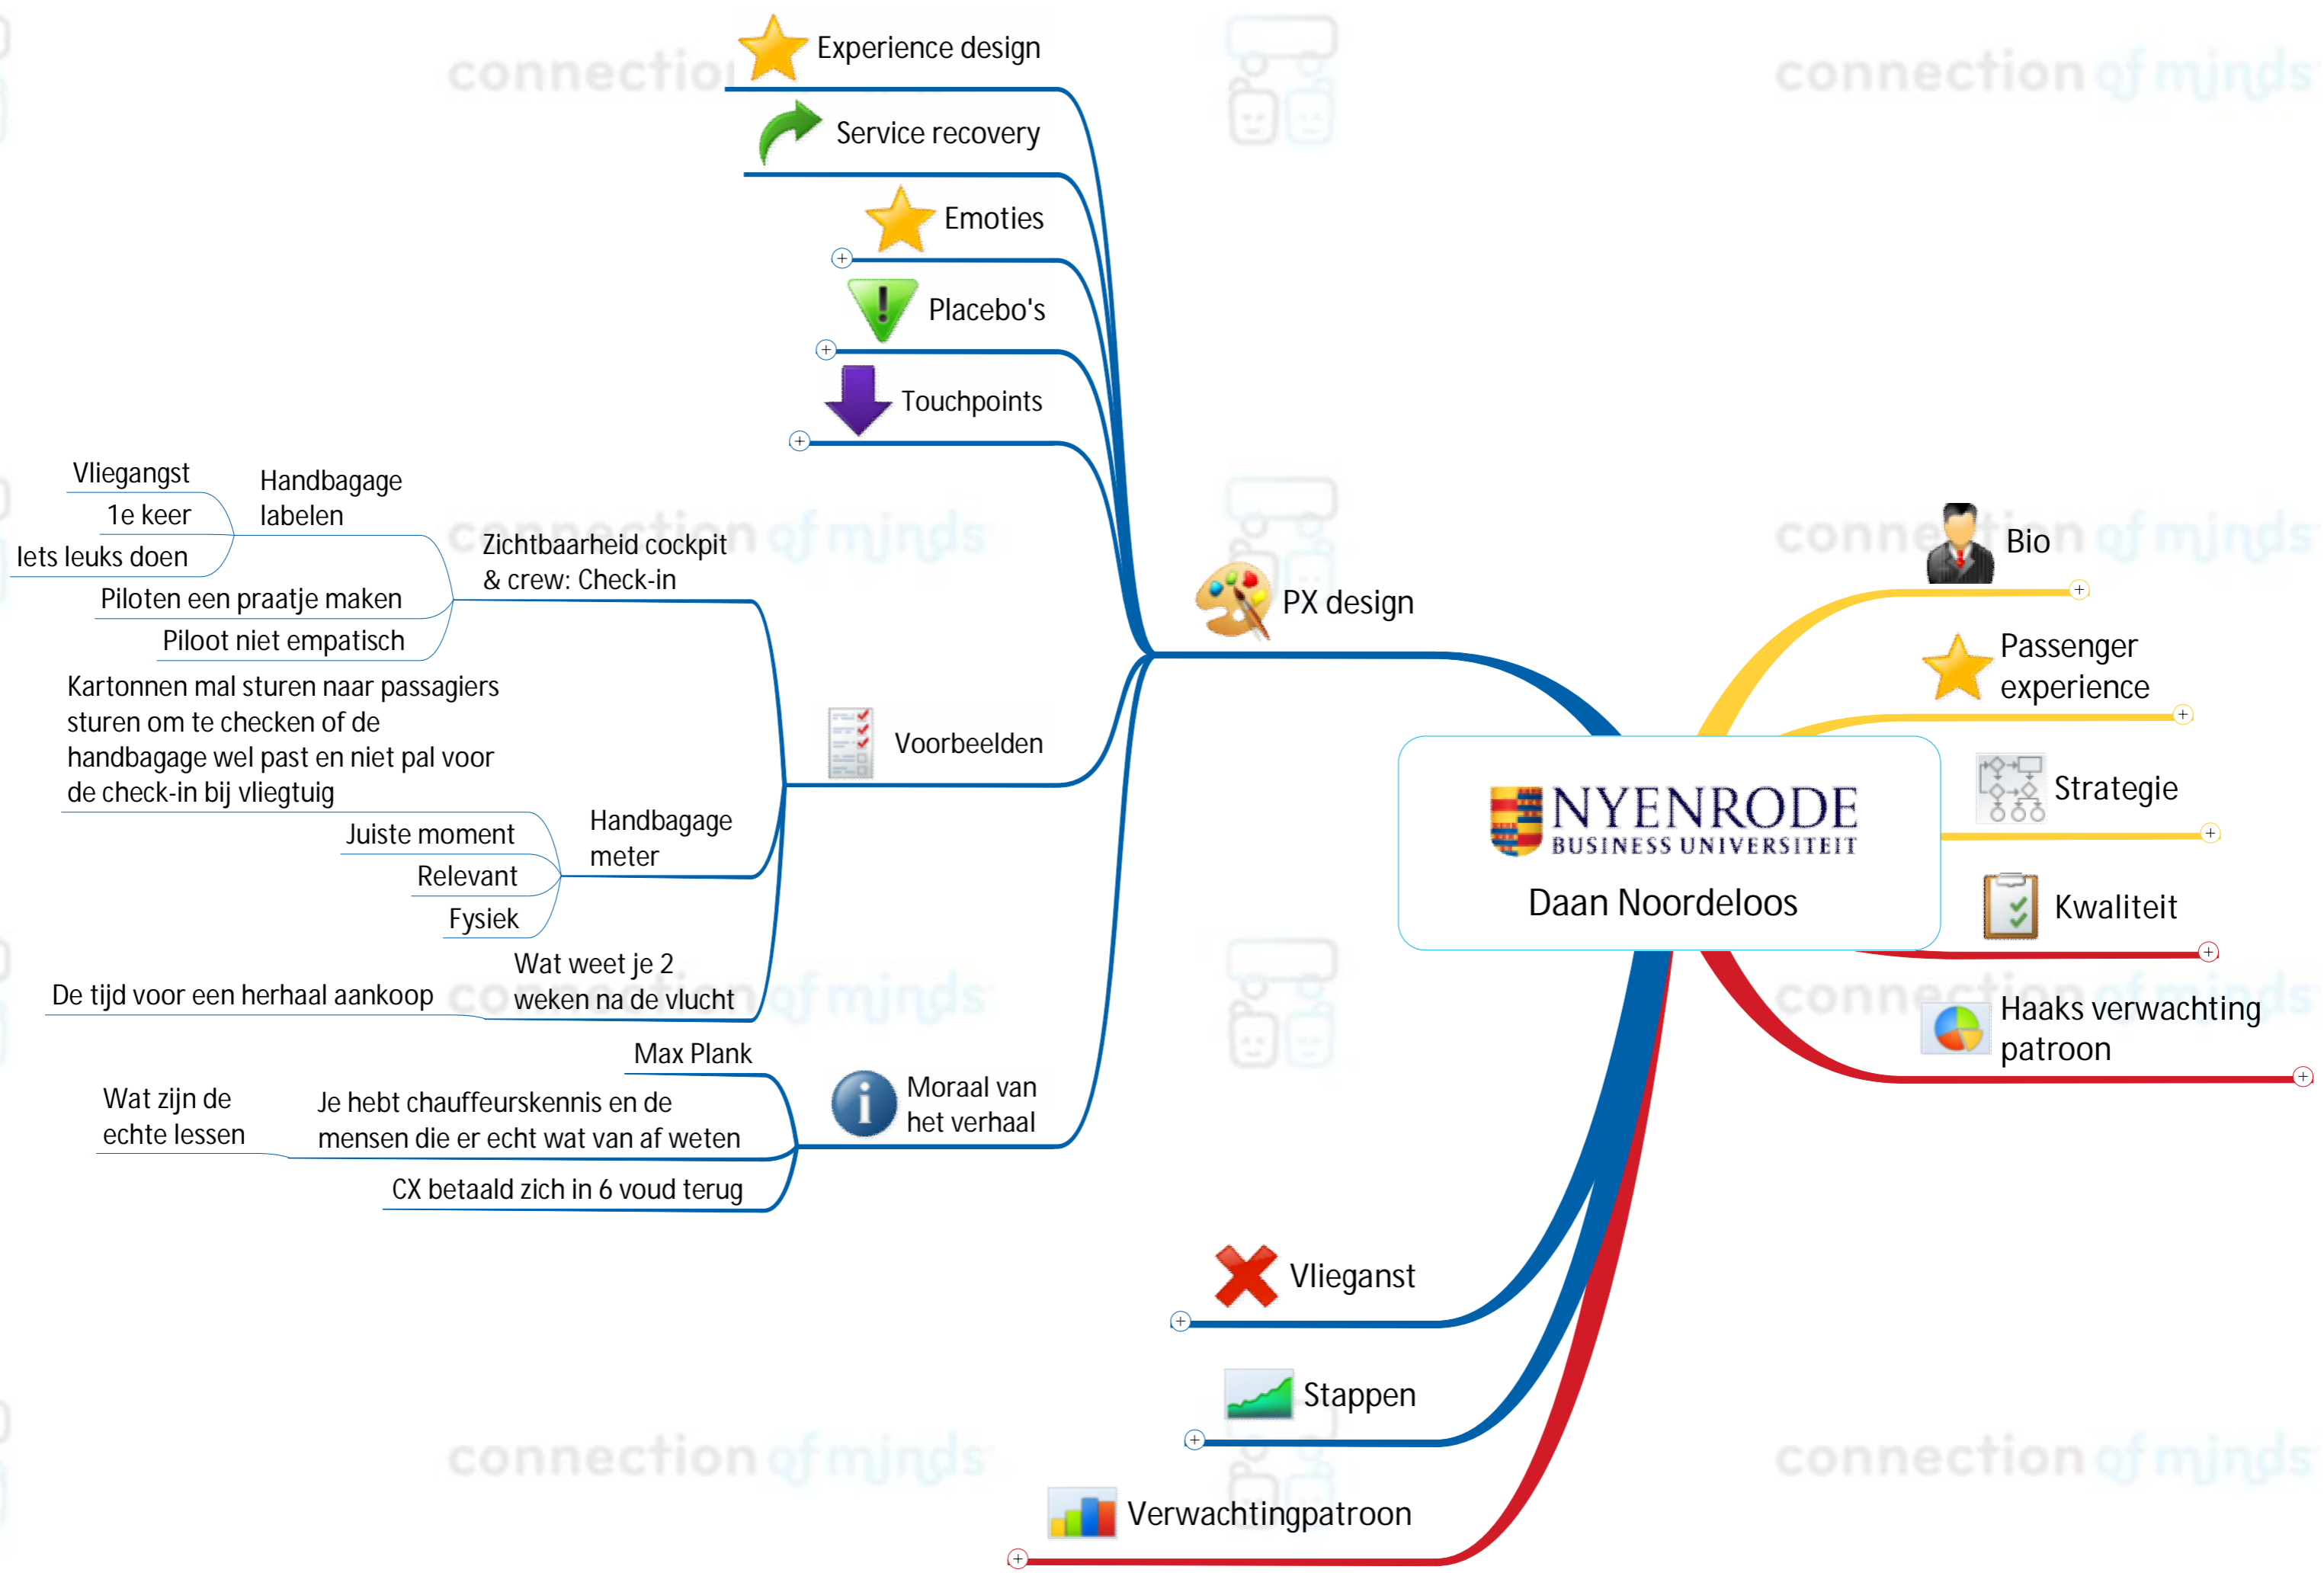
NYENRODE
BUSINESS UNIVERSITEIT
Daan Noordeloos

PX design

Experience design

Service recovery

Emoties

Placebo's

Touchpoints

Voorbeelden

Zichtbaarheid cockpit & crew: Check-in

Handbagage labelen

Vliegangst

1e keer

Iets leuks doen

Piloten een praatje maken

Piloot niet empatisch

Kartonnen mal sturen naar passagiers sturen om te checken of de handbagage wel past en niet pal voor de check-in bij vliegtuig

Handbagage meter

Juiste moment

Relevant

Fysiek

Wat weet je 2 weken na de vlucht

De tijd voor een herhaal aankoop

Moraal van het verhaal

Max Plank

Je hebt chauffeurskennis en de mensen die er echt wat van af weten

Wat zijn de echte lessen

CX betaald zich in 6 voud terug

Bio

Passenger experience

Strategie

Kwaliteit

Haaks verwachting patroon

Vlieganst

Stappen

Verwachtingpatroon

connection of minds